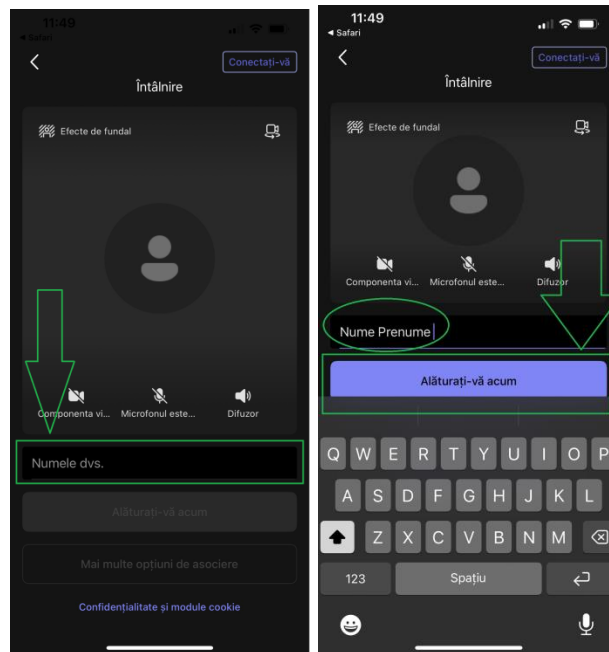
11:49
◂ Safari

Conectați-vă

Întâlnire

Efecte de fundal

Componenta vi... Microfonul este... Difuzor

Numele dvs.

Alăturați-vă acum

Mai multe opțiuni de asociere

Confidențialitate și module cookie

11:49
◂ Safari

Conectați-vă

Întâlnire

Efecte de fundal

Componenta vi... Microfonul este... Difuzor

Nume Prenume

Alăturați-vă acum

Q W E R T Y U I O P
A S D F G H J K L
Z X C V B N M
123 Spațiu